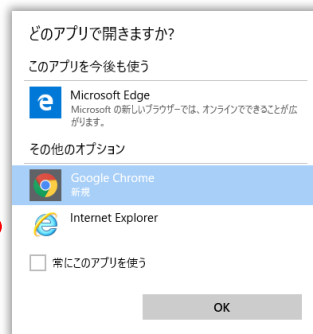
どのアプリで開きますか?

このアプリを今後も使う

Microsoft Edge
Microsoft の新しいブラウザーでは、オンラインでできることが広がります。

その他のオプション

Google Chrome
新規

Internet Explorer

常にこのアプリを使う

OK